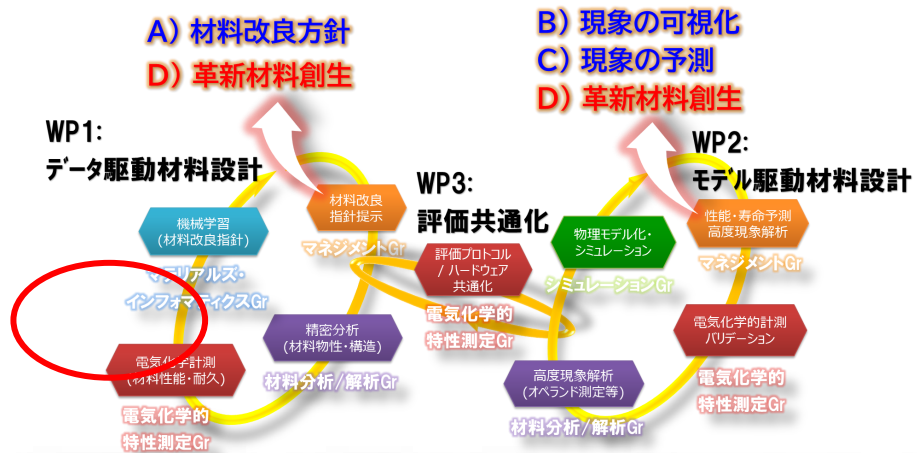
A）材料改良方針
D）革新材料創生

B）現象の可視化
C）現象の予測
D）革新材料創生

WP1:
データ駆動材料設計

WP3:
評価共通化

WP2:
モデル駆動材料設計

機械学習
（材料改良指針）

マテリアルズ・
インフォマティクスGr

材料改良
指針提示

マネジメントGr

評価プロトコル
／ハードウェア
共通化

電気化学的
特性測定Gr

精密分析
（材料物性・構造）

材料分析／解析Gr

電気化学計測
（材料性能・耐久）

電気化学的
特性測定Gr

物理モデル化・
シミュレーション

シミュレーションGr

性能・寿命予測
高度現象解析

マネジメントGr

電気化学的計測
バリデーション

電気化学的
特性測定Gr

高度現象解析
（オペランド測定等）

材料分析／解析Gr